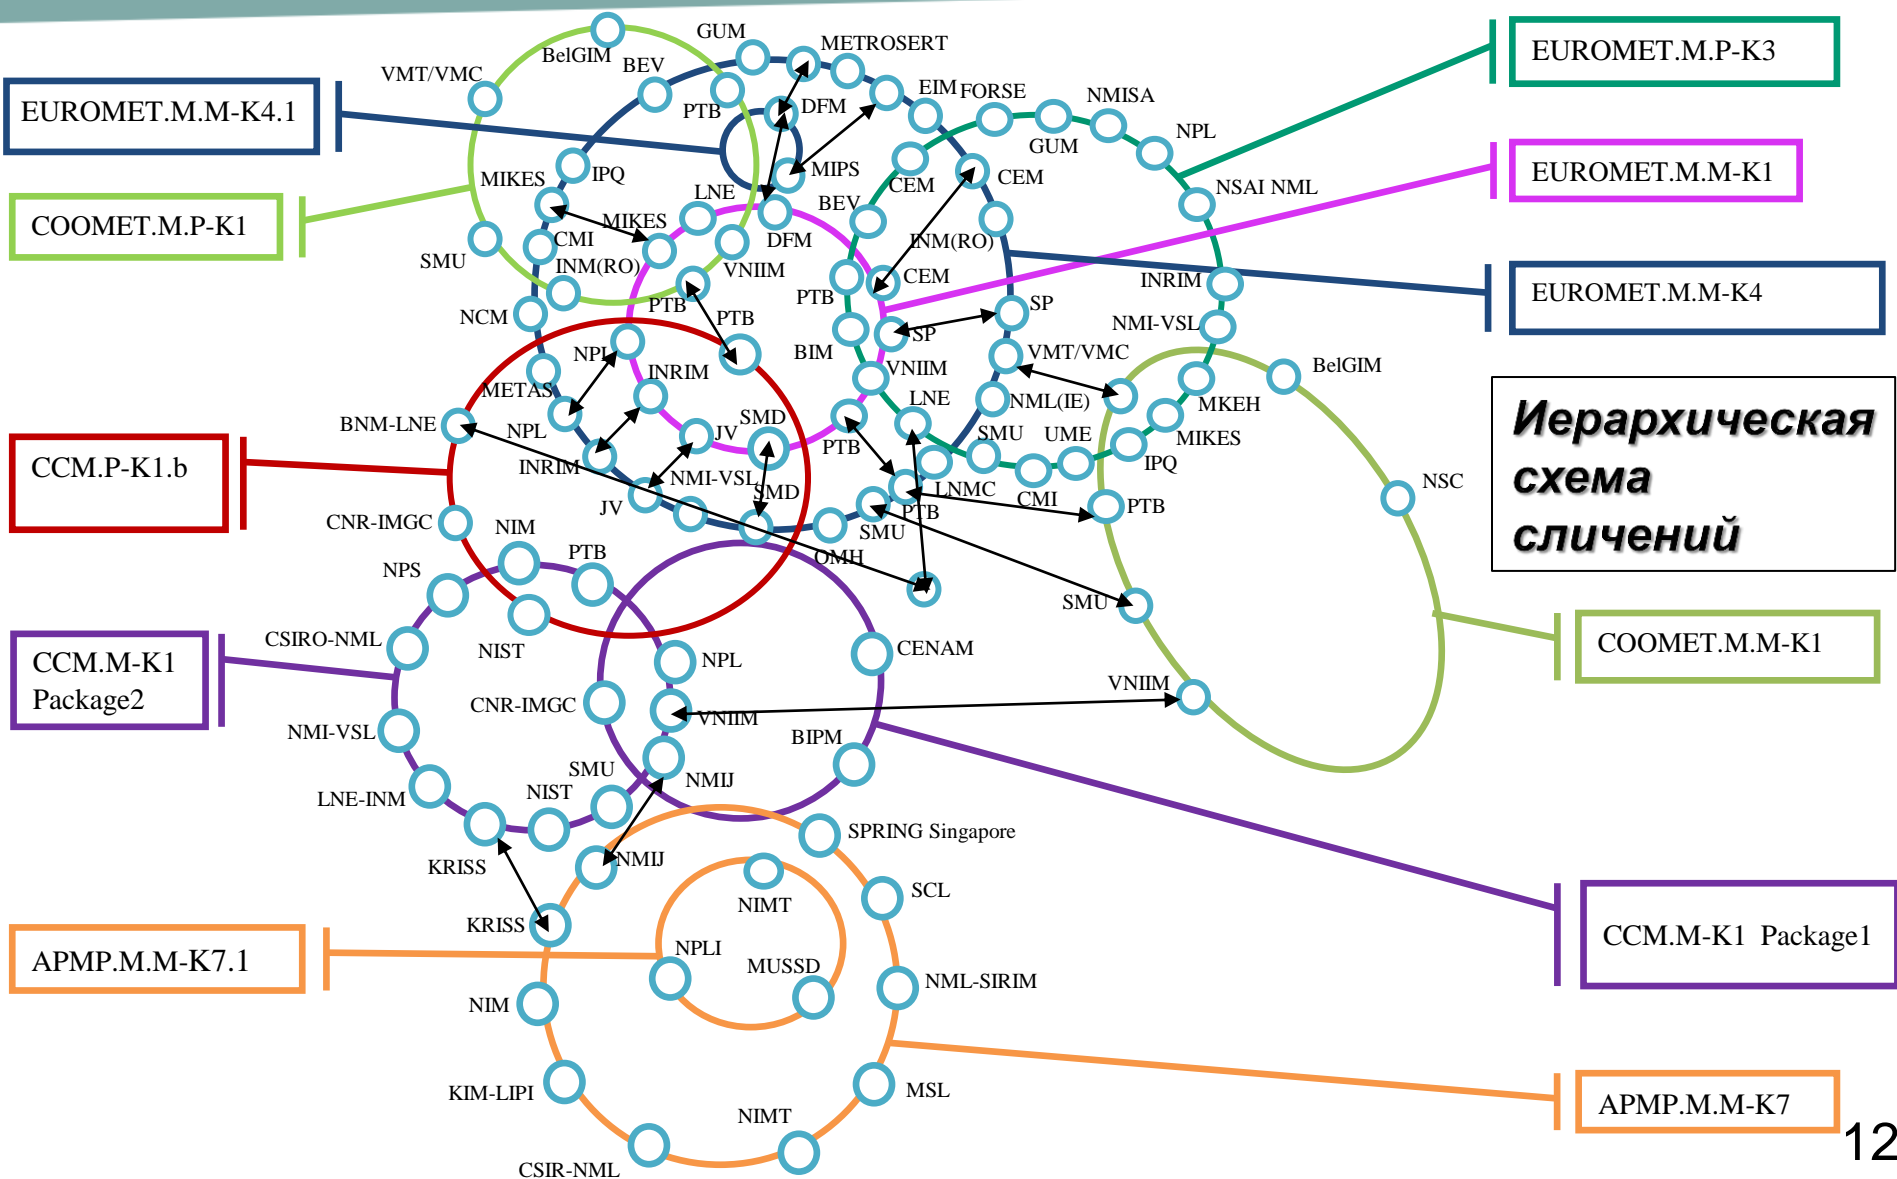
EUROMET.M.M-K4.1

COOMET.M.P-K1

CCM.P-K1.b

CCM.M-K1 Package2

APMP.M.M-K7.1

EUROMET.M.P-K3

EUROMET.M.M-K1

EUROMET.M.M-K4

Иерархическая схема сличений

COOMET.M.M-K1

CCM.M-K1 Package1

APMP.M.M-K7

VMT/VMC
BelGIM
BEV
GUM
METROSERT
PTB
DFM
EIM
FORSE
NMISA
NPL
GUM
MIPS
MIKES
IPQ
LNE
CEM
CEM
NSAI NML
BEV
MIKES
CMI
DFM
INM(RO)
SMU
INM(RO)
VNIIM
CEM
PTB
PTB
INRIM
NCM
PTB
SP
NMI-VSL
SP
BIM
VMT/VMC
NPL
INRIM
VNIIM
BelGIM
METAS
LNE
NML(IE)
MKEH
BNM-LNE
NPL
JV
SMD
MIKES
SMU
UME
INRIM
PTB
IPQ
NMI-VSL
SMD
LNMC
CMI
NSC
JV
PTB
PTB
CNR-IMGC
NIM
SMU
OMH
PTB
NPS
SMU
CSIRO-NML
NIST
NPL
CENAM
CNR-IMGC
VNIIM
VNIIM
NMI-VSL
BIPM
SMU
NMIJ
LNE-INM
NIST
SPRING Singapore
KRISS
NMIJ
NIMT
SCL
KRISS
NPLI
MUSSD
NIM
NML-SIRIM
KIM-LIPI
MSL
NIMT
CSIR-NML

12